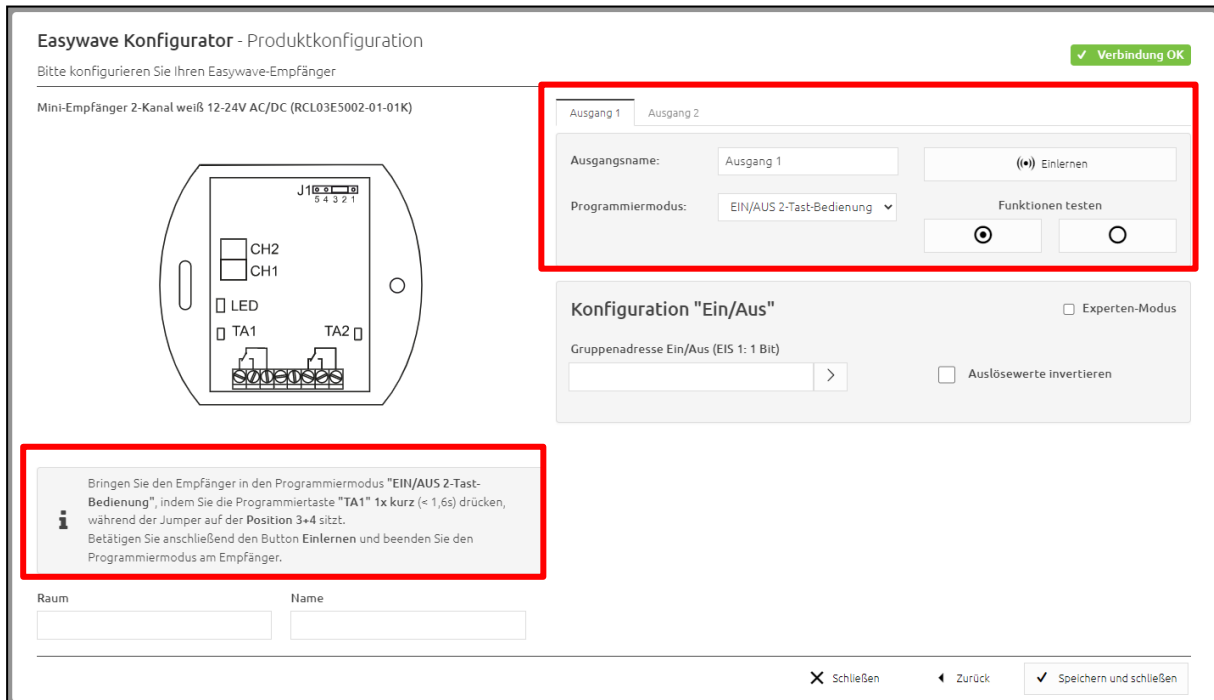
Easywave Konfigurator - Produktkonfiguration

Bitte konfigurieren Sie Ihren Easywave-Empfänger

✓ Verbindung OK

Mini-Empfänger 2-Kanal weiß 12-24V AC/DC (RCL03E5002-01-01K)

J1
5 4 3 2 1
CH2
CH1
LED
TA1
TA2

Ausgang 1
Ausgang 2

Ausgangsname:
Ausgang 1
Einlernen

Programmiermodus:
EIN/AUS 2-Tast-Bedienung

Funktionen testen

Konfiguration "Ein/Aus"

Experten-Modus

Gruppenadresse Ein/Aus (EIS 1: 1 Bit)

Auslösewerte invertieren

Bringen Sie den Empfänger in den Programmiermodus "EIN/AUS 2-Tast-Bedienung", indem Sie die Programmiertaste "TA1" 1x kurz (< 1,6s) drücken, während der Jumper auf der Position 3+4 sitzt.
Betätigen Sie anschließend den Button Einlernen und beenden Sie den Programmiermodus am Empfänger.

Raum
Name

Schließen
Zurück
Speichern und schließen